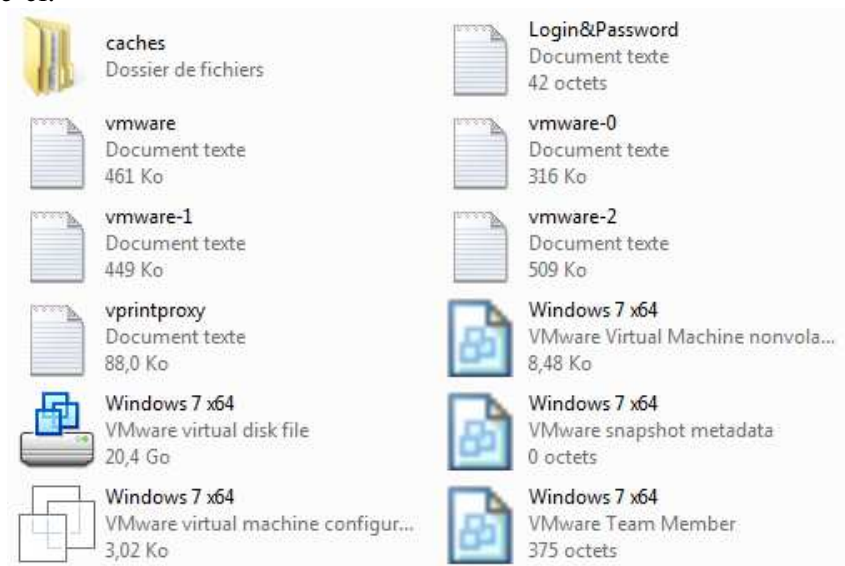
caches
Dossier de fichiers

Login&Password
Document texte
42 octets

vmware
Document texte
461 Ko

vmware-0
Document texte
316 Ko

vmware-1
Document texte
449 Ko

vmware-2
Document texte
509 Ko

vprintproxy
Document texte
88,0 Ko

Windows 7 x64
VMware Virtual Machine nonvola...
8,48 Ko

Windows 7 x64
VMware virtual disk file
20,4 Go

Windows 7 x64
VMware snapshot metadata
0 octets

Windows 7 x64
VMware virtual machine configur...
3,02 Ko

Windows 7 x64
VMware Team Member
375 octets